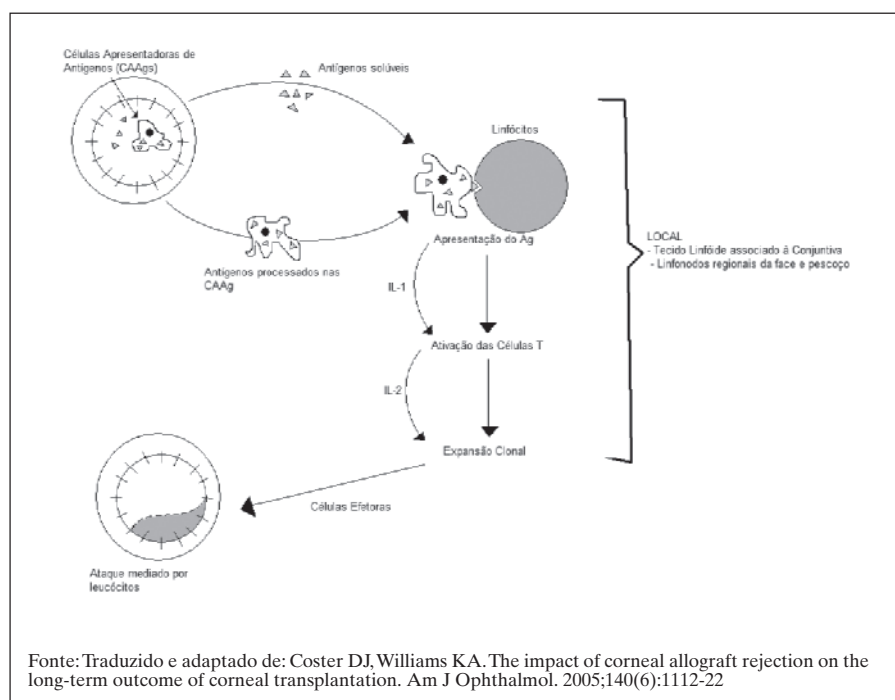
Células Apresentadoras de Antígenos (CAAgs)

Antígenos solúveis

Linfócitos

Antígenos processados nas CAAg

Apresentação do Ag

LOCAL
- Tecido Linfóide associado à Conjuntiva
- Linfonodos regionais da face e pescoço

IL-1

Ativação das Células T

IL-2

Expansão Clonal

Células Efetoras

Ataque mediado por leucócitos

Fonte: Traduzido e adaptado de: Coster DJ, Williams KA. The impact of corneal allograft rejection on the long-term outcome of corneal transplantation. Am J Ophthalmol. 2005;140(6):1112-22